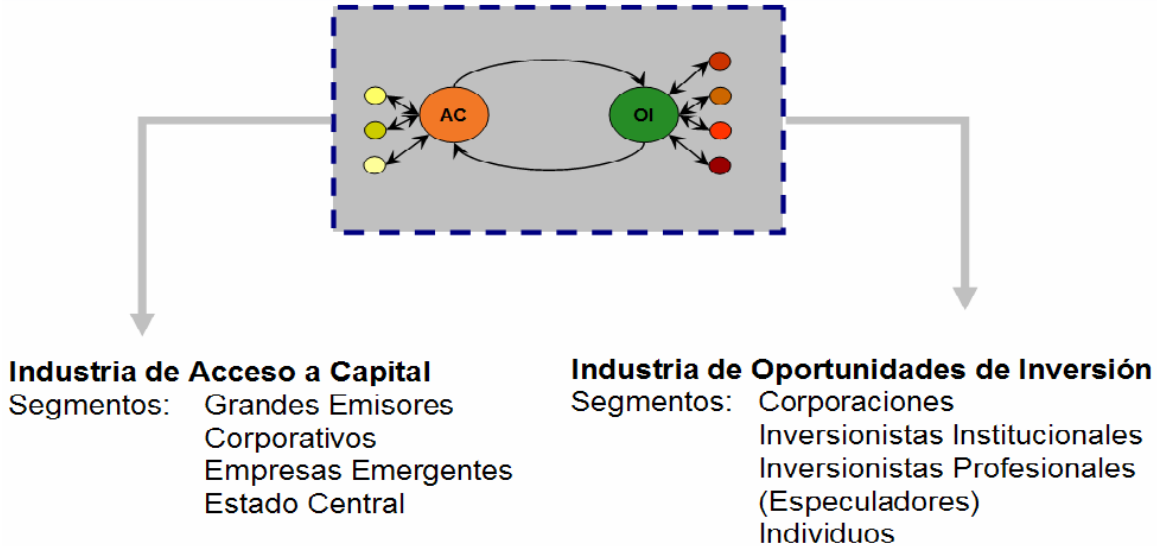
AC

OI

Industria de Acceso a Capital
Segmentos: Grandes Emisores
Corporativos
Empresas Emergentes
Estado Central

Industria de Oportunidades de Inversión
Segmentos: Corporaciones
Inversionistas Institucionales
Inversionistas Profesionales (Especuladores)
Individuos